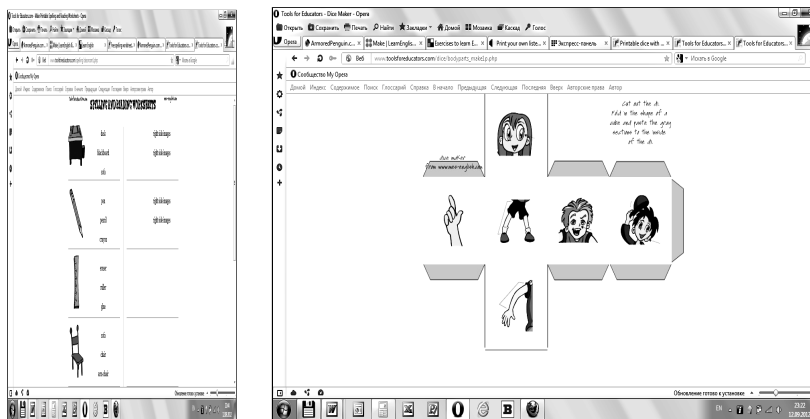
Tools for Educators - Dice Maker - Opera

Открыть Сохранить Печать Найти Закладки Домой Мозаика Каскад Голос

Opera ArmoredPenguin.c... Make | LearnEnglis... Exercises to learn E... Print your own liste... Экспресс-панель Printable dice with ... Tools for Educators... Tools for Educators...

Веб www.toolsforeducators.com/dice/bodyparts_make1p.php

Искать в Google

Сообщество My Opera

Домой Индекс Содержимое Поиск Глоссарий Справка В начало Предыдущая Следующая Последняя Вверх Авторские права Автор

Cut out the di. Fold in the shape of a cube and paste the gray sections to the inside of the di.

dice maker from www.mes-english.com

Обновление готово к установке

EN 23:22 12.09.2010

Tools for Educators - Make Printable Spelling and Reading Worksheets - Opera

www.toolsforeducators.com/spelling/

SPELLING & VOCABULARY WORKSHEETS

desk
blackboard
table

right side images

pen
pencil
crayon

right side images

eraser
ruler
glue

sofa
chair
arm chair

Обновление готово к установке